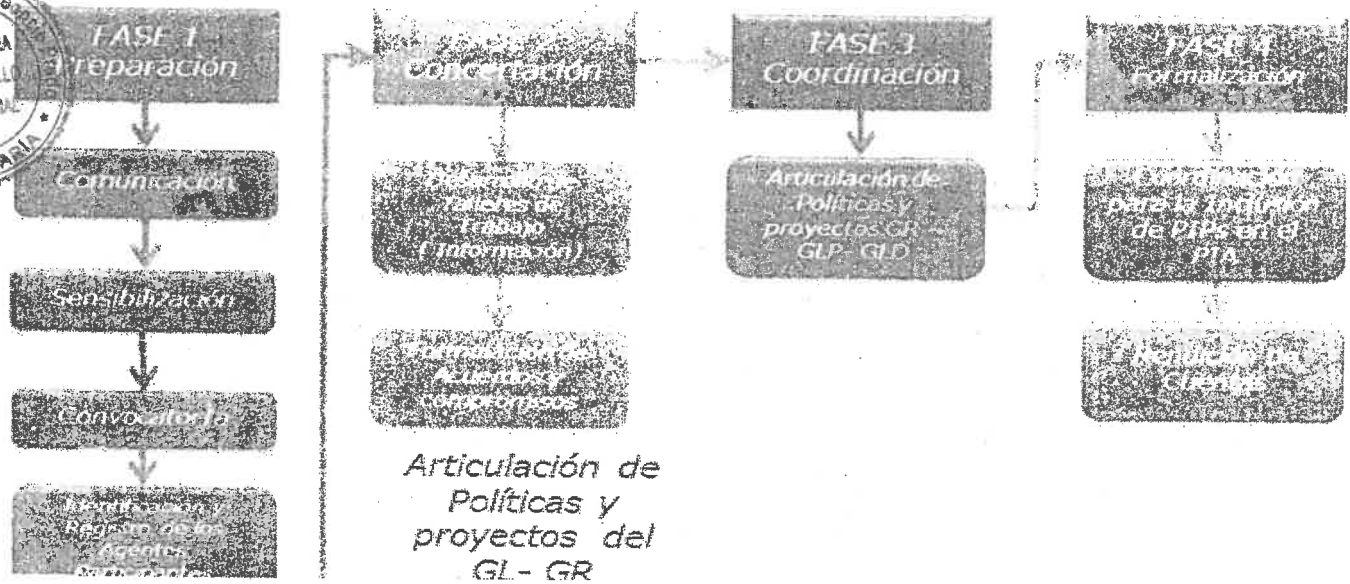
FASE 1
Preparación

Comunicación

Sensibilización

Convocatoria

Identificación y Registro de los Agentes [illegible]

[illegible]
Concertación

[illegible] Talleres de Trabajo (Información)

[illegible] Acuerdos y compromisos

Articulación de Políticas y proyectos del GL- GR

FASE 3
Coordinación

Articulación de Políticas y proyectos GR - GLP- GLD

FASE 4
Formalización

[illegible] para la Inclusión de PIPs en el PIA

Rendición de Cuentas